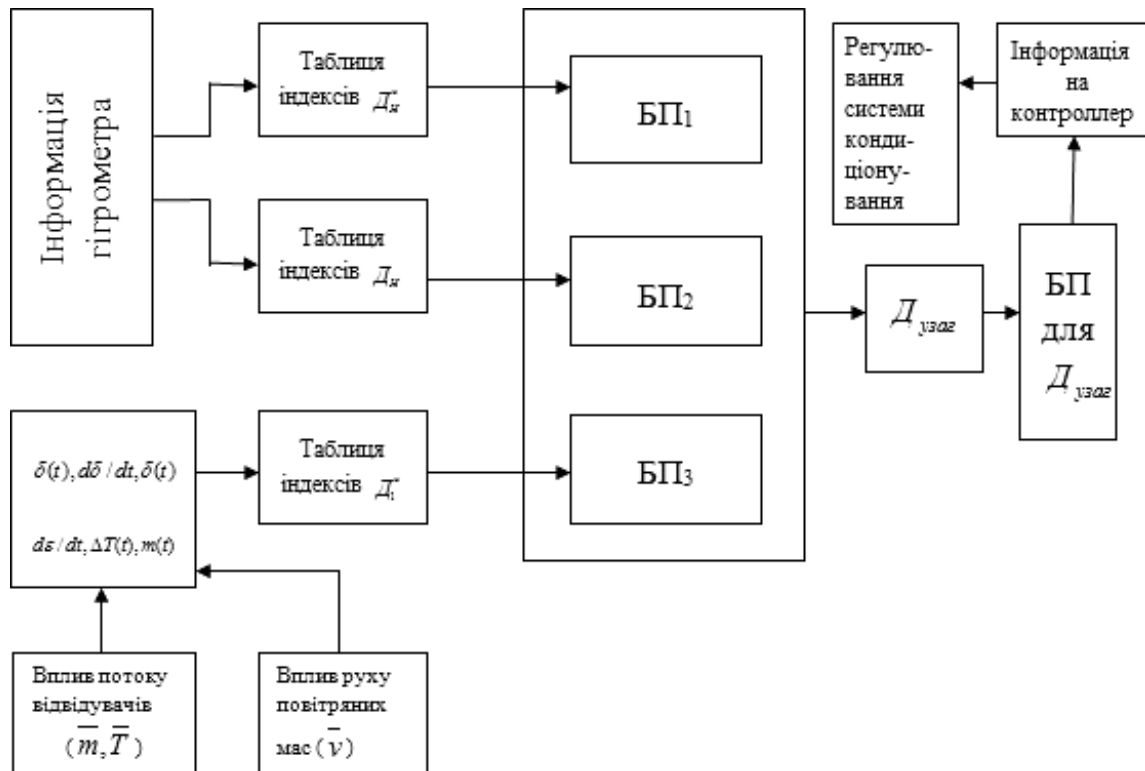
Інформація гігрометра

Таблиця індексів $Д_н^*$

Таблиця індексів $Д_н$

$\delta(t), d\delta/dt, \delta(t)$

$d\varepsilon/dt, \Delta T(t), m(t)$

Таблиця індексів $Д_t^*$

Вплив потоку відвідувачів $(\overline{m}, \overline{T})$

Вплив руху повітряних мас $(\overline{\nu})$

БП$_1$

БП$_2$

БП$_3$

Регулювання системи кондиціонування

Інформація на контроллер

$Д_{узаг}$

БП для $Д_{узаг}$